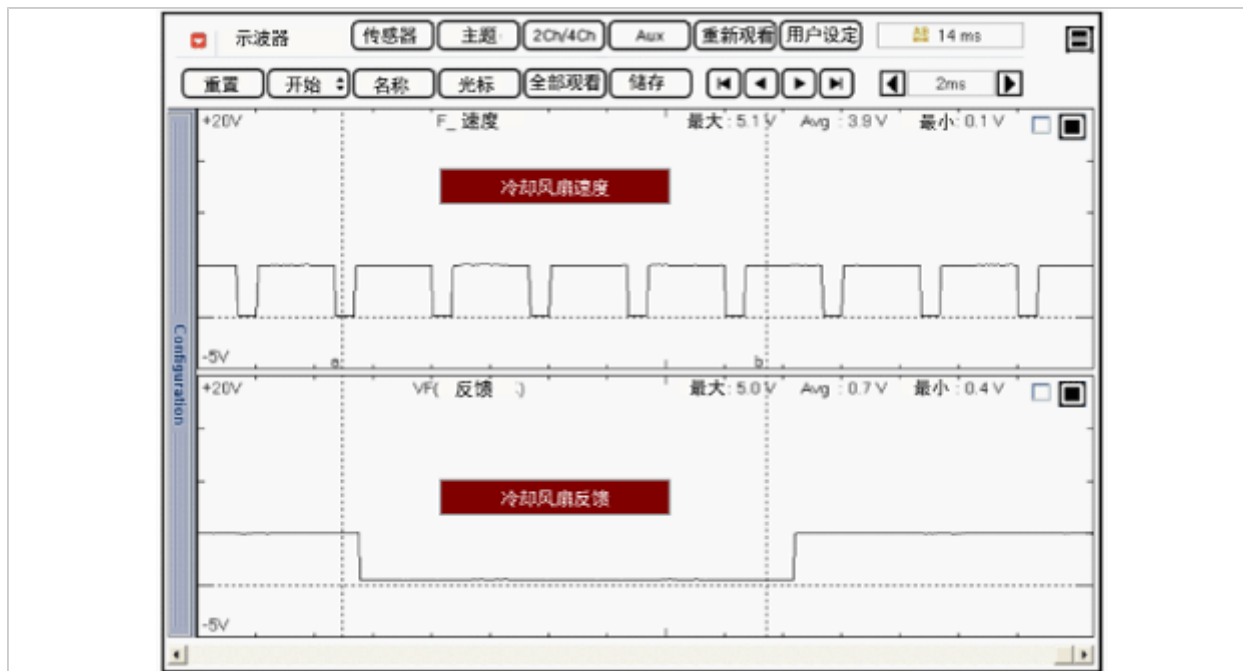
示波器 传感器 主题 2Ch/4Ch Aux 重新观看 用户设定 14 ms

重置 开始 名称 光标 全部观看 储存 2ms

Configuration

+20V F_ 速度 最大: 5.1 V Avg : 3.9 V 最小: 0.1 V

冷却风扇速度

-5V a b

+20V VF( 反馈 ) 最大: 5.0 V Avg : 0.7 V 最小 : 0.4 V

冷却风扇反馈

-5V